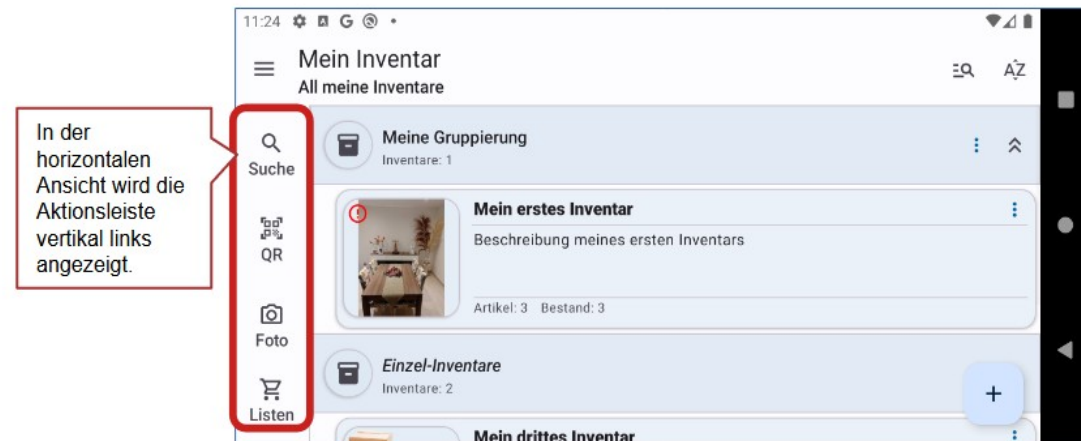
In der horizontalen Ansicht wird die Aktionsleiste vertikal links angezeigt.

11:24

Mein Inventar
All meine Inventare

Suche

QR

Foto

Listen

Meine Gruppierung
Inventare: 1

Mein erstes Inventar
Beschreibung meines ersten Inventars
Artikel: 3 Bestand: 3

Einzel-Inventare
Inventare: 2

Mein drittes Inventar